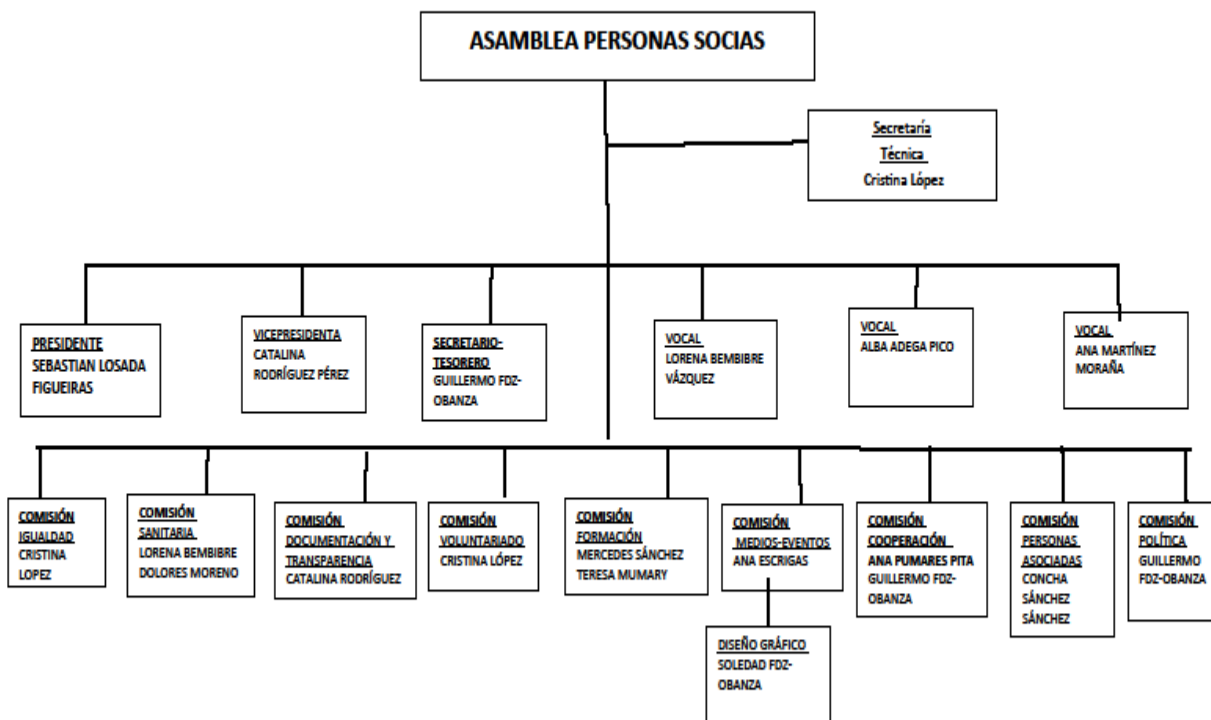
ASAMBLEA PERSONAS SOCIAS

Secretaría Técnica
Cristina López

PRESIDENTE
SEBASTIAN LOSADA FIGUEIRAS

VICEPRESIDENTA
CATALINA RODRÍGUEZ PÉREZ

SECRETARIO-TESORERO
GUILLERMO FDZ-OBANZA

VOCAL
LORENA BEMBIBRE VÁZQUEZ

VOCAL
ALBA ADEGA PICO

VOCAL
ANA MARTÍNEZ MORAÑA

COMISIÓN IGUALDAD
CRISTINA LOPEZ

COMISIÓN SANITARIA
LORENA BEMBIBRE
DOLORES MORENO

COMISIÓN DOCUMENTACIÓN Y TRANSPARENCIA
CATALINA RODRÍGUEZ

COMISIÓN VOLUNTARIADO
CRISTINA LÓPEZ

COMISIÓN FORMACIÓN
MERCEDES SÁNCHEZ
TERESA MUMARY

COMISIÓN MEDIOS-EVENTOS
ANA ESCRIGAS

DISEÑO GRÁFICO
SOLEDAD FDZ-OBANZA

COMISIÓN COOPERACIÓN
ANA PUMARES PITA
GUILLERMO FDZ-OBANZA

COMISIÓN PERSONAS ASOCIADAS
CONCHA SÁNCHEZ SÁNCHEZ

COMISIÓN POLÍTICA
GUILLERMO FDZ-OBANZA